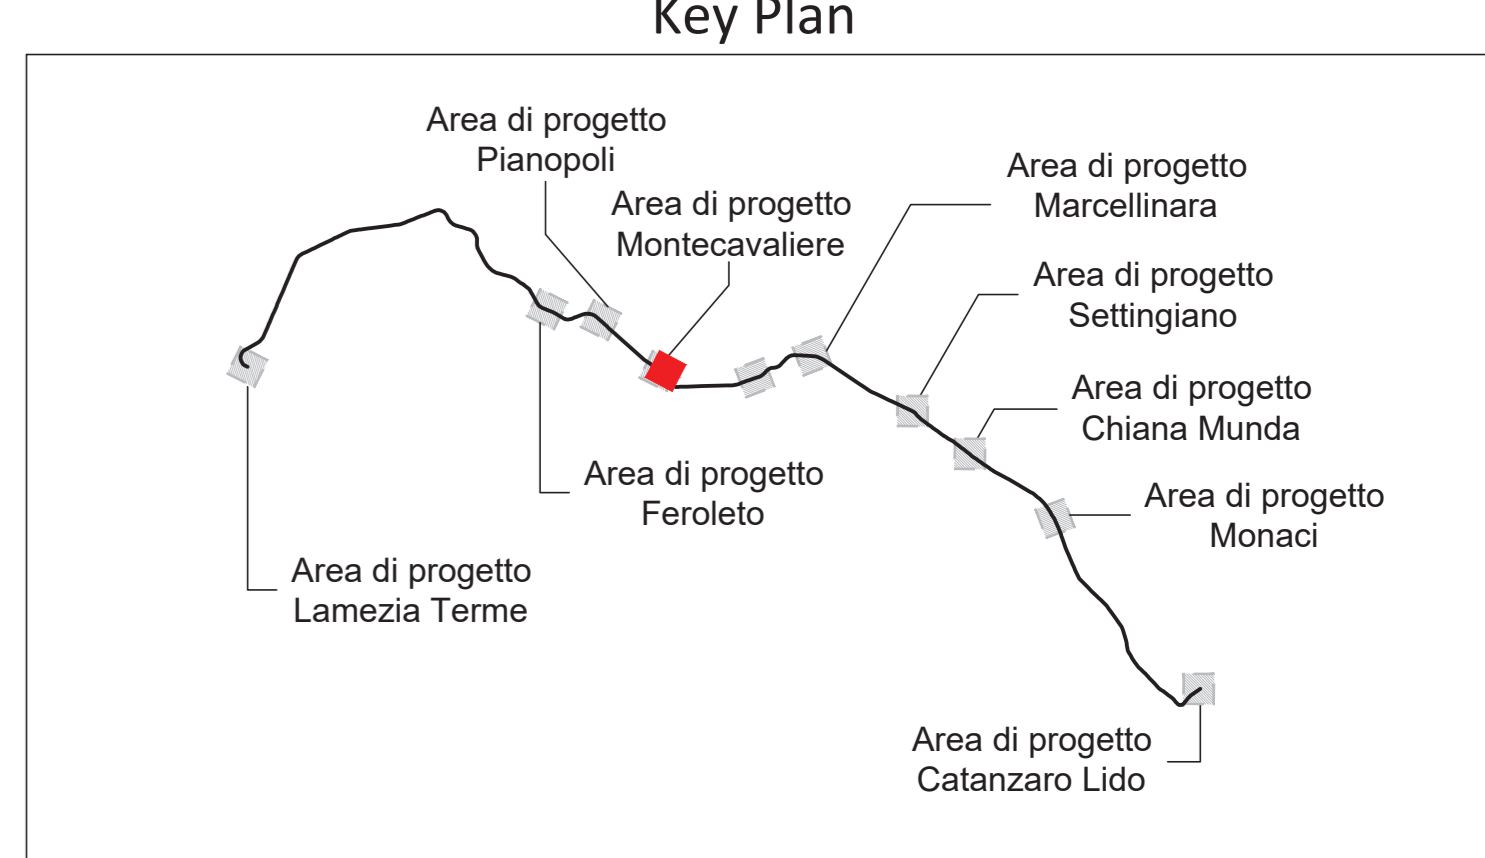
Key Plan

Area di progetto
Pianopoli

Area di progetto
Montecavaliere

Area di progetto
Marcellinara

Area di progetto
Settingiano

Area di progetto
Chiana Munda

Area di progetto
Monaci

Area di progetto
Feroleto

Area di progetto
Lamezia Terme

Area di progetto
Catanzaro Lido